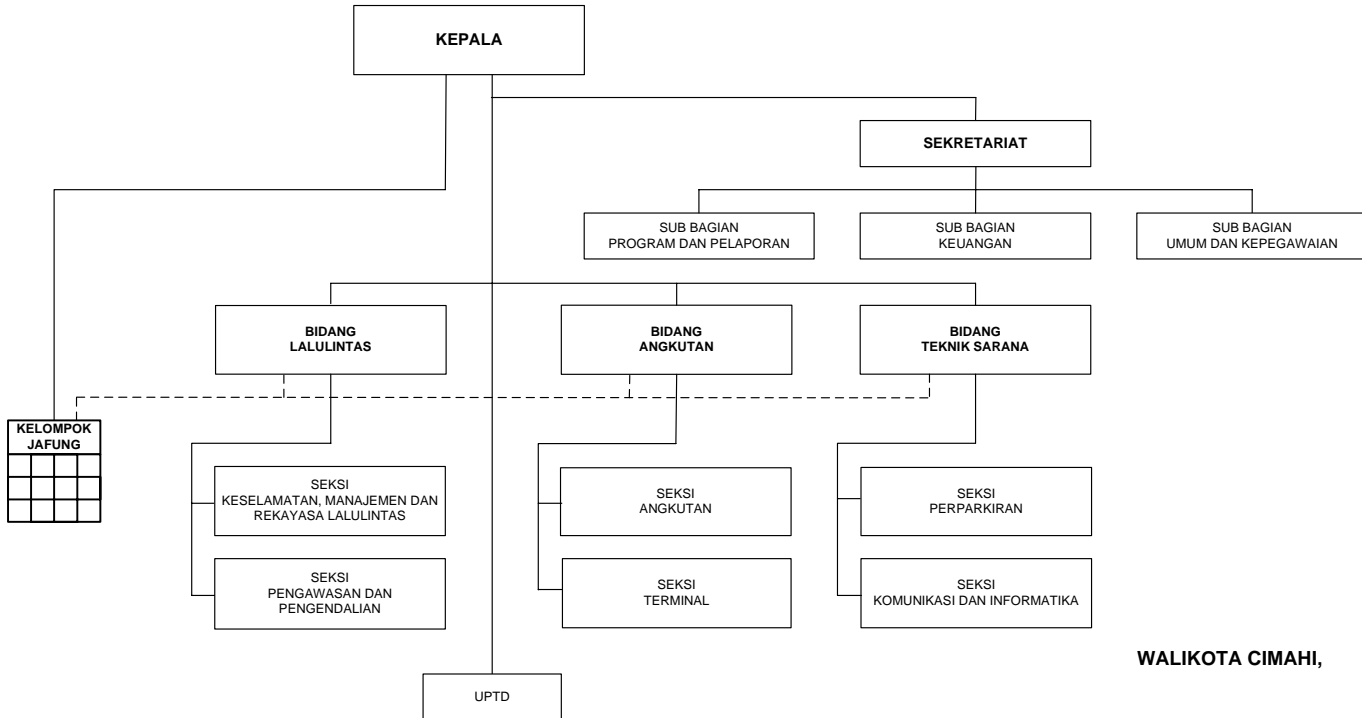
KEPALA

SEKRETARIAT

SUB BAGIAN
PROGRAM DAN PELAPORAN

SUB BAGIAN
KEUANGAN

SUB BAGIAN
UMUM DAN KEPEGAWAIAN

BIDANG
LALULINTAS

BIDANG
ANGKUTAN

BIDANG
TEKNIK SARANA

KELOMPOK
JAFUNG

SEKSI
KESELAMATAN, MANAJEMEN DAN REKAYASA LALULINTAS

SEKSI
PENGAWASAN DAN PENGENDALIAN

SEKSI
ANGKUTAN

SEKSI
TERMINAL

SEKSI
PERPARKIRAN

SEKSI
KOMUNIKASI DAN INFORMATIKA

UPTD

WALIKOTA CIMAHI,